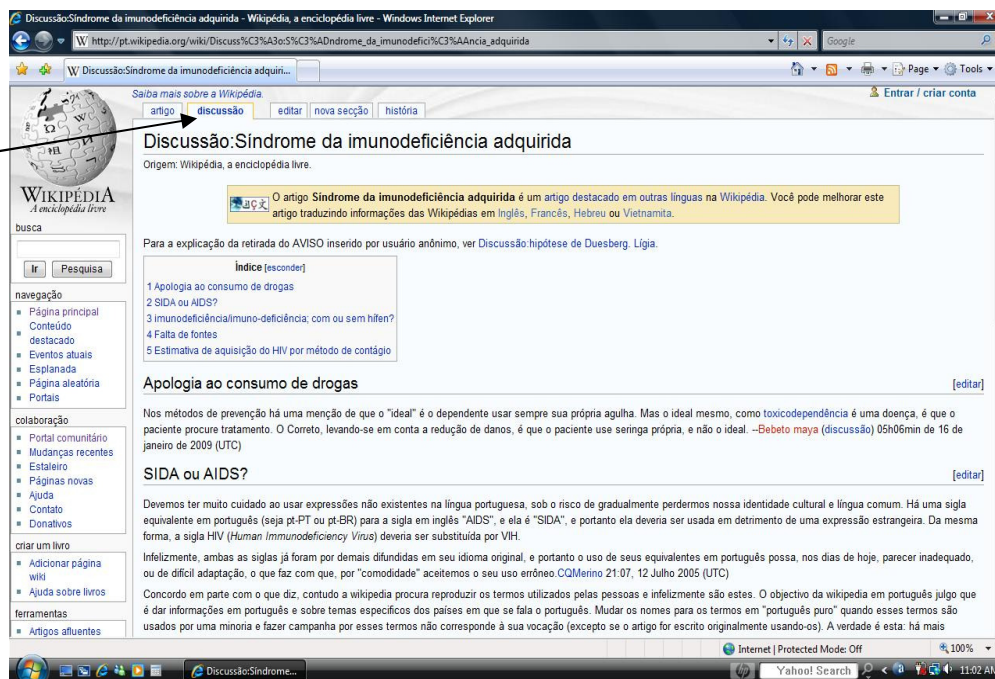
Discussão:Síndrome da imunodeficiência adquirida - Wikipédia, a enciclopédia livre - Windows Internet Explorer

http://pt.wikipedia.org/wiki/Discuss%C3%A3o:S%C3%ADndrome_da_imunodefici%C3%AAncia_adquirida

Google

Discussão:Síndrome da imunodeficiência adquiri...

Page ▾ Tools ▾

Saiba mais sobre a Wikipédia.

Entrar / criar conta

artigo | discussão | editar | nova secção | história

WIKIPÉDIA
A enciclopédia livre

busca

Ir | Pesquisa

navegação
Página principal
Conteúdo destacado
Eventos atuais
Esplanada
Página aleatória
Portais

colaboração
Portal comunitário
Mudanças recentes
Estaleiro
Páginas novas
Ajuda
Contato
Donativos

criar um livro
Adicionar página wiki
Ajuda sobre livros

ferramentas
Artigos afluentes

Discussão:Síndrome da imunodeficiência adquirida

Origem: Wikipédia, a enciclopédia livre.

O artigo Síndrome da imunodeficiência adquirida é um artigo destacado em outras línguas na Wikipédia. Você pode melhorar este artigo traduzindo informações das Wikipédias em Inglês, Francês, Hebreu ou Vietnamita.

Para a explicação da retirada do AVISO inserido por usuário anônimo, ver Discussão:hipótese de Duesberg. Lígia.

Índice [esconder]
1 Apologia ao consumo de drogas
2 SIDA ou AIDS?
3 imunodeficiência/imuno-deficiência; com ou sem hífen?
4 Falta de fontes
5 Estimativa de aquisição do HIV por método de contágio

Apologia ao consumo de drogas [editar]

Nos métodos de prevenção há uma menção de que o "ideal" é o dependente usar sempre sua própria agulha. Mas o ideal mesmo, como toxicodependência é uma doença, é que o paciente procure tratamento. O Correto, levando-se em conta a redução de danos, é que o paciente use seringa própria, e não o ideal. --Bebeto maya (discussão) 05h06min de 16 de janeiro de 2009 (UTC)

SIDA ou AIDS? [editar]

Devemos ter muito cuidado ao usar expressões não existentes na língua portuguesa, sob o risco de gradualmente perdermos nossa identidade cultural e língua comum. Há uma sigla equivalente em português (seja pt-PT ou pt-BR) para a sigla em inglês "AIDS", e ela é "SIDA", e portanto ela deveria ser usada em detrimento de uma expressão estrangeira. Da mesma forma, a sigla HIV (Human Immunodeficiency Virus) deveria ser substituída por VIH.

Infelizmente, ambas as siglas já foram por demais difundidas em seu idioma original, e portanto o uso de seus equivalentes em português possa, nos dias de hoje, parecer inadequado, ou de difícil adaptação, o que faz com que, por "comodidade" aceitemos o seu uso errôneo.CQMerino 21:07, 12 Julho 2005 (UTC)

Concordo em parte com o que diz, contudo a wikipedia procura reproduzir os termos utilizados pelas pessoas e infelizmente são estes. O objectivo da wikipedia em português julgo que é dar informações em português e sobre temas especificos dos países em que se fala o português. Mudar os nomes para os termos em "português puro" quando esses termos são usados por uma minoria e fazer campanha por esses termos não corresponde à sua vocação (excepto se o artigo for escrito originalmente usando-os). A verdade é esta: há mais

Internet | Protected Mode: Off
100%

Discussão:Síndrome...
Yahoo! Search
11:02 AM